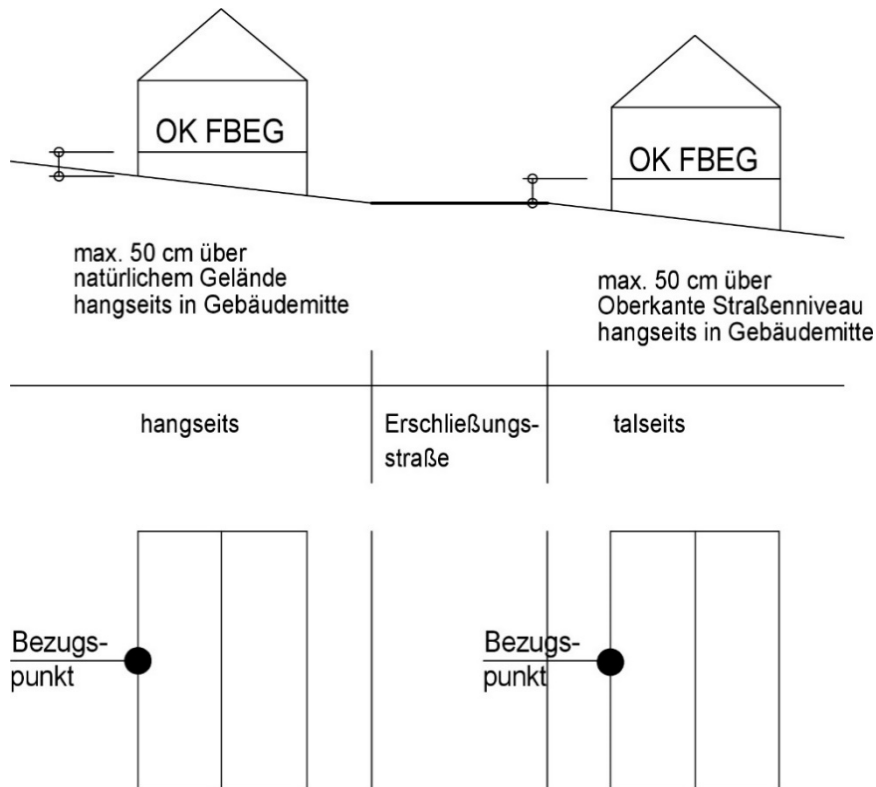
OK FBEG

OK FBEG

max. 50 cm über natürlichem Gelände hangseits in Gebäudemitte

max. 50 cm über Oberkante Straßenniveau hangseits in Gebäudemitte

hangseits

Erschließungsstraße

talseits

Bezugspunkt

Bezugspunkt